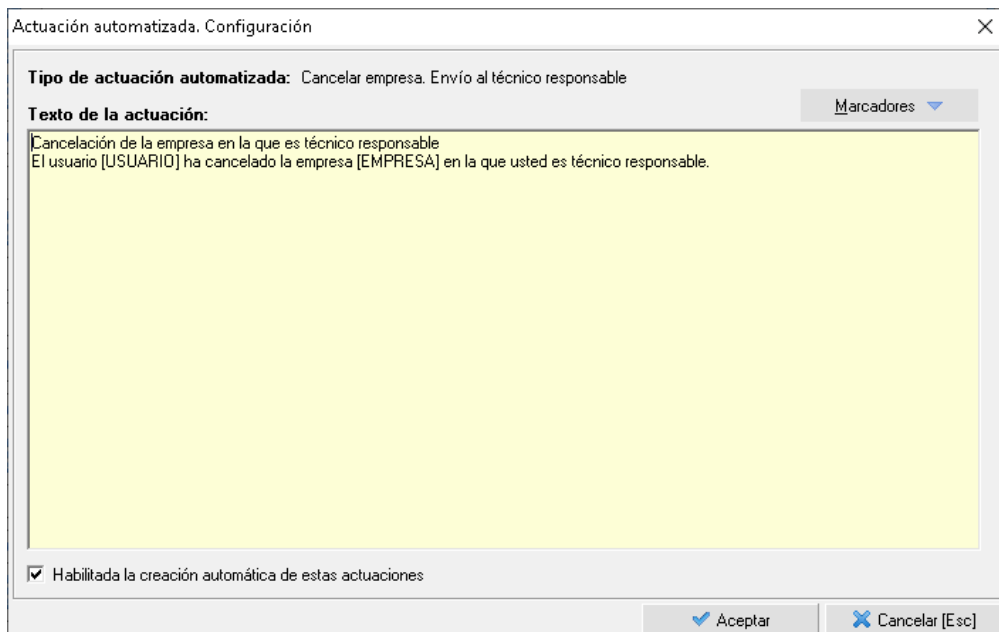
Actuación automatizada. Configuración

Tipo de actuación automatizada: Cancelar empresa. Envío al técnico responsable

Texto de la actuación:

Marcadores

Cancelación de la empresa en la que es técnico responsable
El usuario [USUARIO] ha cancelado la empresa [EMPRESA] en la que usted es técnico responsable.

Habilitada la creación automática de estas actuaciones

Aceptar

Cancelar [Esc]